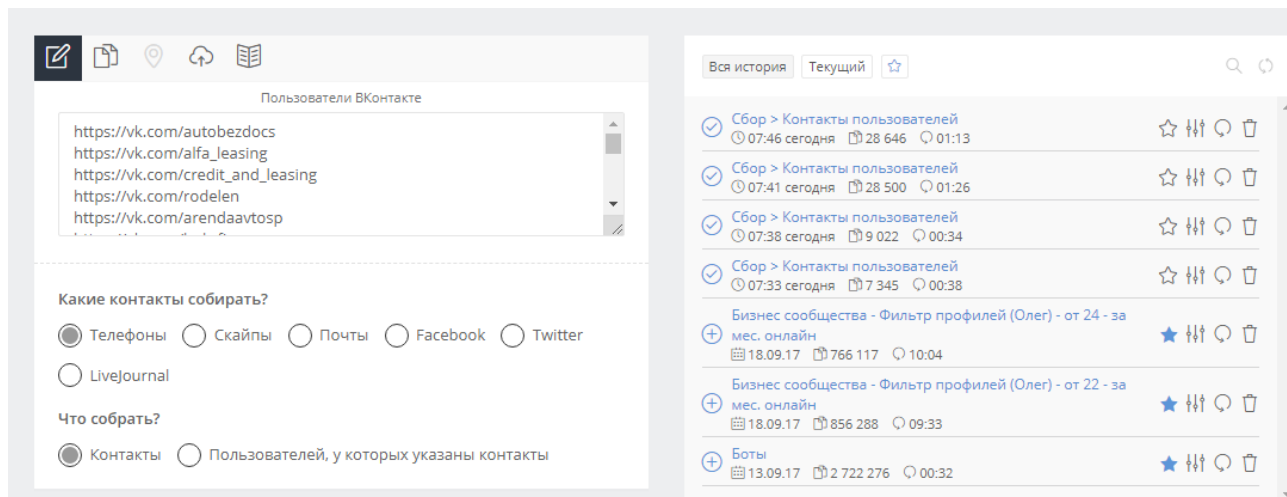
Пользователи ВКонтакте

https://vk.com/autobezdocs
https://vk.com/alfa_leasing
https://vk.com/credit_and_leasing
https://vk.com/rodelen
https://vk.com/arendaavtosp
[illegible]

Какие контакты собирать?

Телефоны Скайпы Почты Facebook Twitter LiveJournal

Что собрать?

Контакты Пользователей, у которых указаны контакты

Вся история Текущий

Сбор > Контакты пользователей
07:46 сегодня 28 646 01:13

Сбор > Контакты пользователей
07:41 сегодня 28 500 01:26

Сбор > Контакты пользователей
07:38 сегодня 9 022 00:34

Сбор > Контакты пользователей
07:33 сегодня 7 345 00:38

Бизнес сообщества - Фильтр профилей (Олег) - от 24 - за мес. онлайн
18.09.17 766 117 10:04

Бизнес сообщества - Фильтр профилей (Олег) - от 22 - за мес. онлайн
18.09.17 856 288 09:33

Боты
13.09.17 2 722 276 00:32